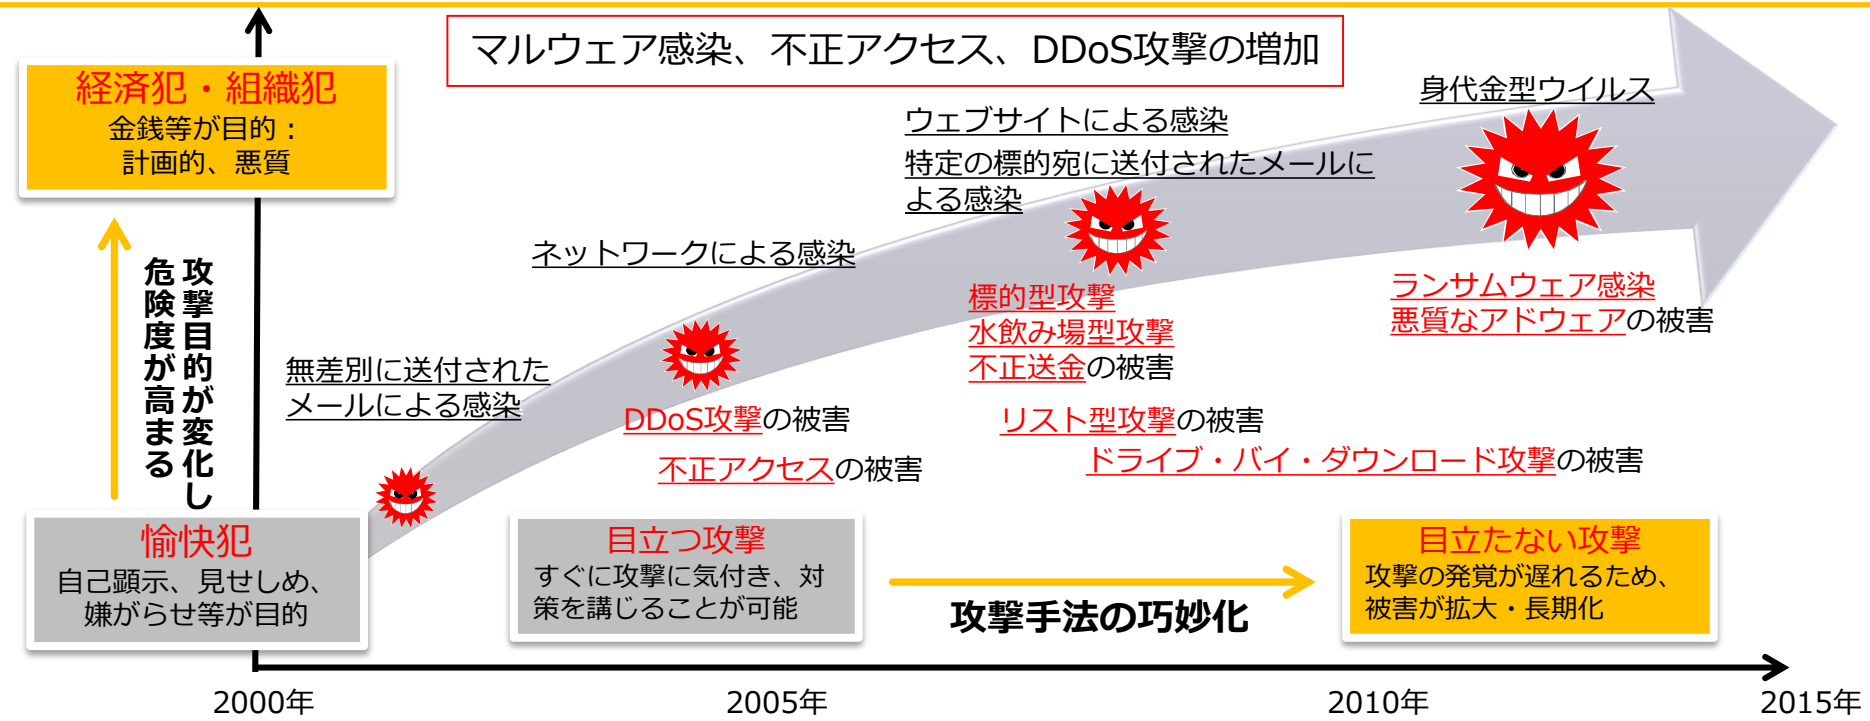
マルウェア感染、不正アクセス、DDoS攻撃の増加

経済犯・組織犯
金銭等が目的：
計画的、悪質

攻撃目的が変化し
危険度が高まる

愉快犯
自己顕示、見せしめ、
嫌がらせ等が目的

無差別に送付された
メールによる感染

ネットワークによる感染

DDoS攻撃の被害

不正アクセスの被害

ウェブサイトによる感染

特定の標的宛に送付されたメールによる感染

標的型攻撃
水飲み場型攻撃
不正送金の被害

リスト型攻撃の被害

ドライブ・バイ・ダウンロード攻撃の被害

身代金型ウイルス

ランサムウェア感染
悪質なアドウェアの被害

目立つ攻撃
すぐに攻撃に気付き、対策を講じることが可能

攻撃手法の巧妙化

目立たない攻撃
攻撃の発覚が遅れるため、
被害が拡大・長期化

2000年
2005年
2010年
2015年